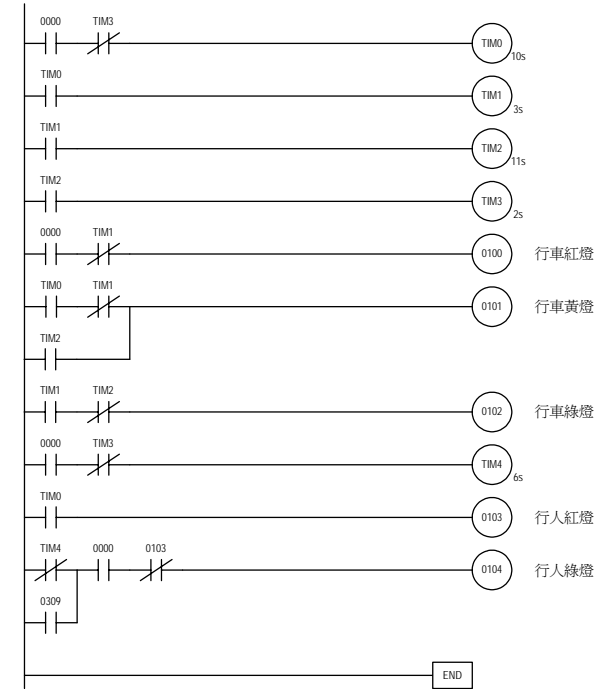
0000 TIM3 TIM0 10s

TIM0 TIM1 3s

TIM1 TIM2 11s

TIM2 TIM3 2s

0000 TIM1 0100 行車紅燈

TIM0 TIM1 0101 行車黃燈

TIM2

TIM1 TIM2 0102 行車綠燈

0000 TIM3 TIM4 6s

TIM0 0103 行人紅燈

TIM4 0000 0103 0104 行人綠燈

0309

END